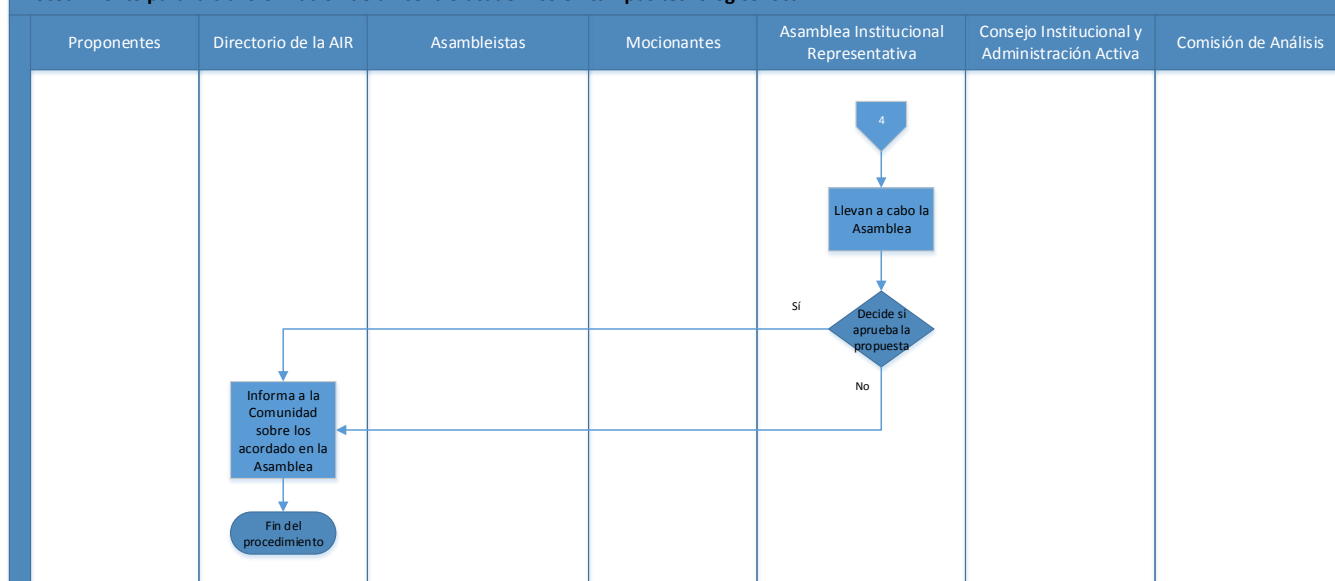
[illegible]

| Proponentes | Directorio de la AIR | Asambleistas | Mocionantes | Asamblea Institucional Representativa | Consejo Institucional y Administración Activa | Comisión de Análisis |
|---|---|---|---|---|---|---|

4

Llevan a cabo la Asamblea

Decide si aprueba la propuesta

Sí

No

Informa a la Comunidad sobre los acordado en la Asamblea

Fin del procedimiento